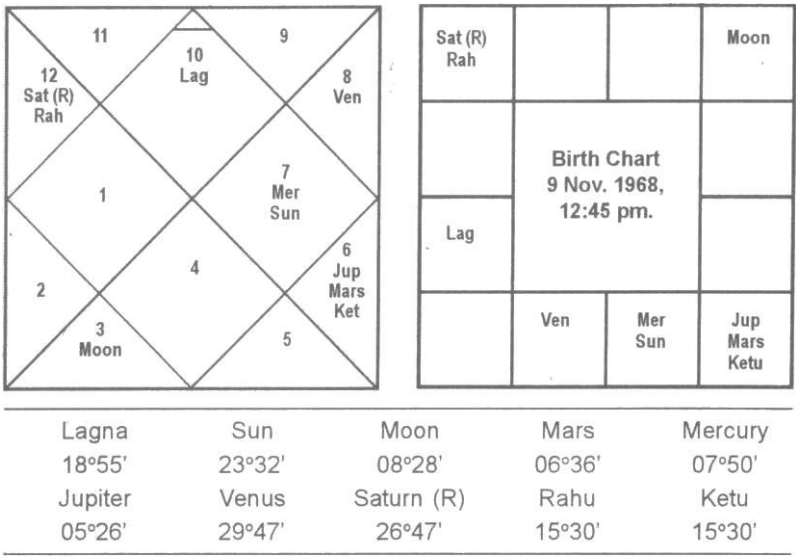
11
10
Lag
9
12
Sat (R)
Rah
8
Ven
1
7
Mer
Sun
2
4
6
Jup
Mars
Ket
3
Moon
5

| Sat (R) Rah | | | Moon |
|---|---|---|---|
| | Birth Chart 9 Nov. 1968, 12:45 pm. | | |
| Lag | | | |
| | Ven | Mer Sun | Jup Mars Ketu |

| Lagna | Sun | Moon | Mars | Mercury |
|---|---|---|---|---|
| 18°55' | 23°32' | 08°28' | 06°36' | 07°50' |
| Jupiter | Venus | Saturn (R) | Rahu | Ketu |
| 05°26' | 29°47' | 26°47' | 15°30' | 15°30' |